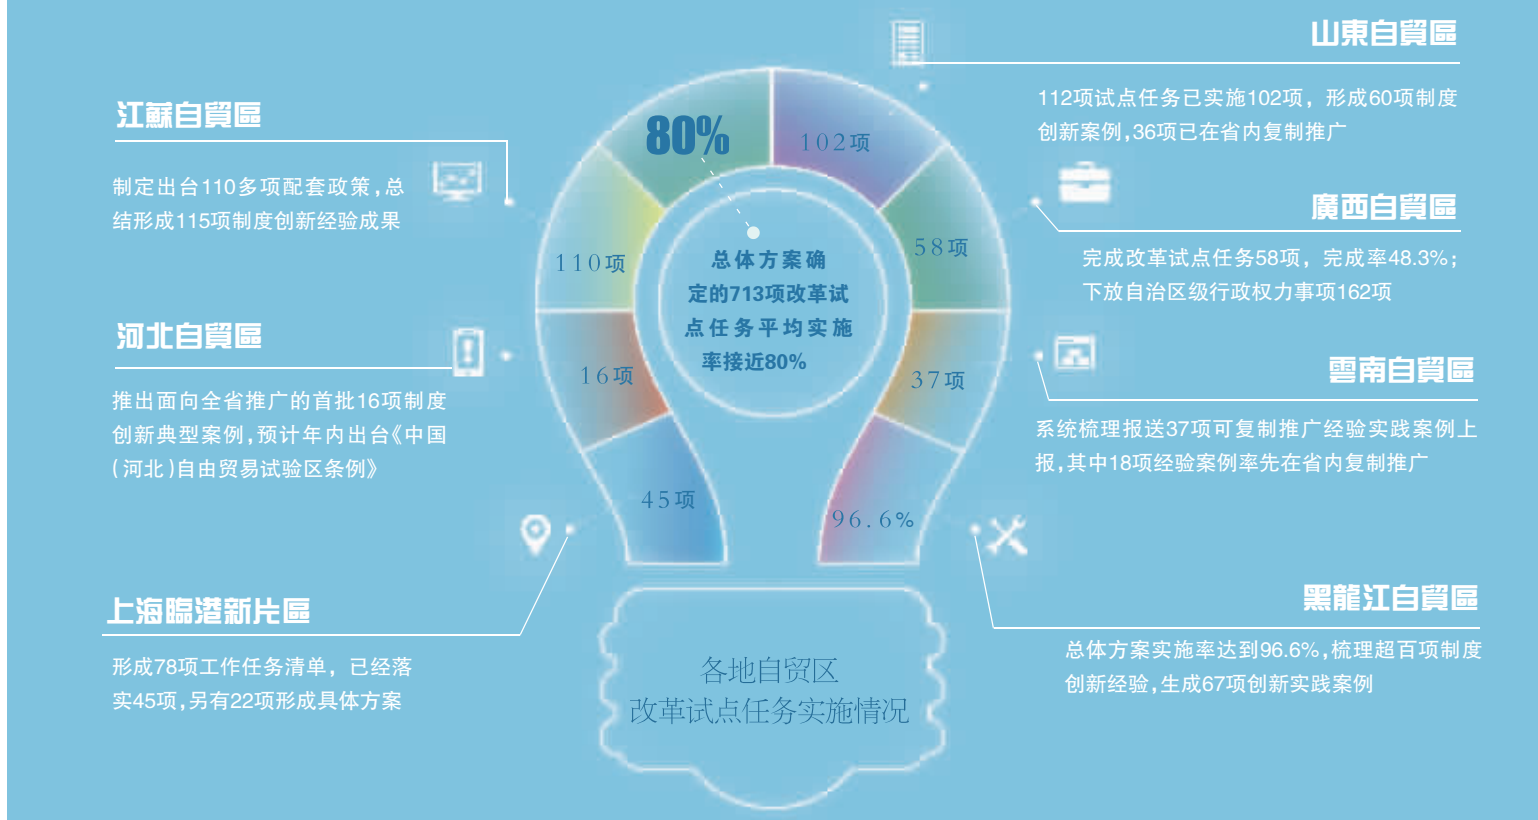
江蘇自貿區

制定出台110多项配套政策，总结形成115项制度创新经验成果

河北自貿區

推出面向全省推广的首批16项制度创新典型案例，预计年内出台《中国（河北）自由贸易试验区条例》

上海臨港新片區

形成78项工作任务清单，已经落实45项，另有22项形成具体方案

80%

102项

110项

58项

16项

37项

45项

96.6%

总体方案确定的713项改革试点任务平均实施率接近80%

各地自贸区
改革试点任务实施情况

山東自貿區

112项试点任务已实施102项，形成60项制度创新案例，36项已在省内复制推广

廣西自貿區

完成改革试点任务58项，完成率48.3%；下放自治区级行政权力事项162项

雲南自貿區

系统梳理报送37项可复制推广经验实践案例上报，其中18项经验案例率先在省内复制推广

黑龍江自貿區

总体方案实施率达到96.6%，梳理超百项制度创新经验，生成67项创新实践案例